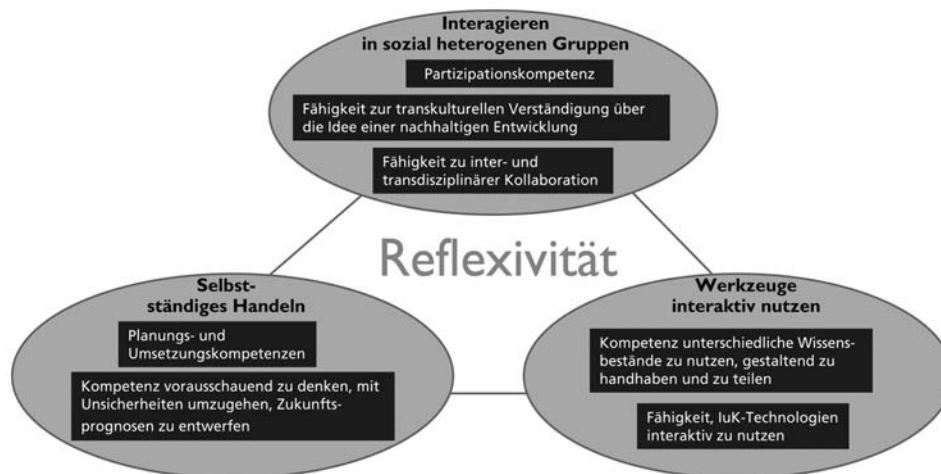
Interagieren in sozial heterogenen Gruppen

Partizipationskompetenz

Fähigkeit zur transkulturellen Verständigung über die Idee einer nachhaltigen Entwicklung

Fähigkeit zu inter- und transdisziplinärer Kollaboration

Reflexivität

Selbstständiges Handeln

Planungs- und Umsetzungskompetenzen

Kompetenz vorausschauend zu denken, mit Unsicherheiten umzugehen, Zukunftsprognosen zu entwerfen

Werkzeuge interaktiv nutzen

Kompetenz unterschiedliche Wissensbestände zu nutzen, gestaltend zu handhaben und zu teilen

Fähigkeit, IuK-Technologien interaktiv zu nutzen